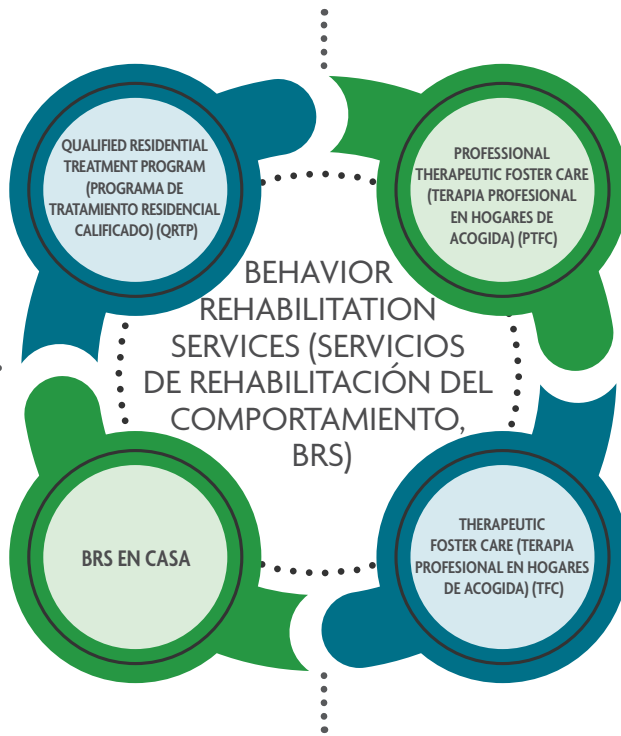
QUALIFIED RESIDENTIAL TREATMENT PROGRAM (PROGRAMA DE TRATAMIENTO RESIDENCIAL CALIFICADO) (QRTP)

PROFESSIONAL THERAPEUTIC FOSTER CARE (TERAPIA PROFESIONAL EN HOGARES DE ACOGIDA) (PTFC)

BEHAVIOR REHABILITATION SERVICES (SERVICIOS DE REHABILITACIÓN DEL COMPORTAMIENTO, BRS)

BRS EN CASA

THERAPEUTIC FOSTER CARE (TERAPIA PROFESIONAL EN HOGARES DE ACOGIDA) (TFC)